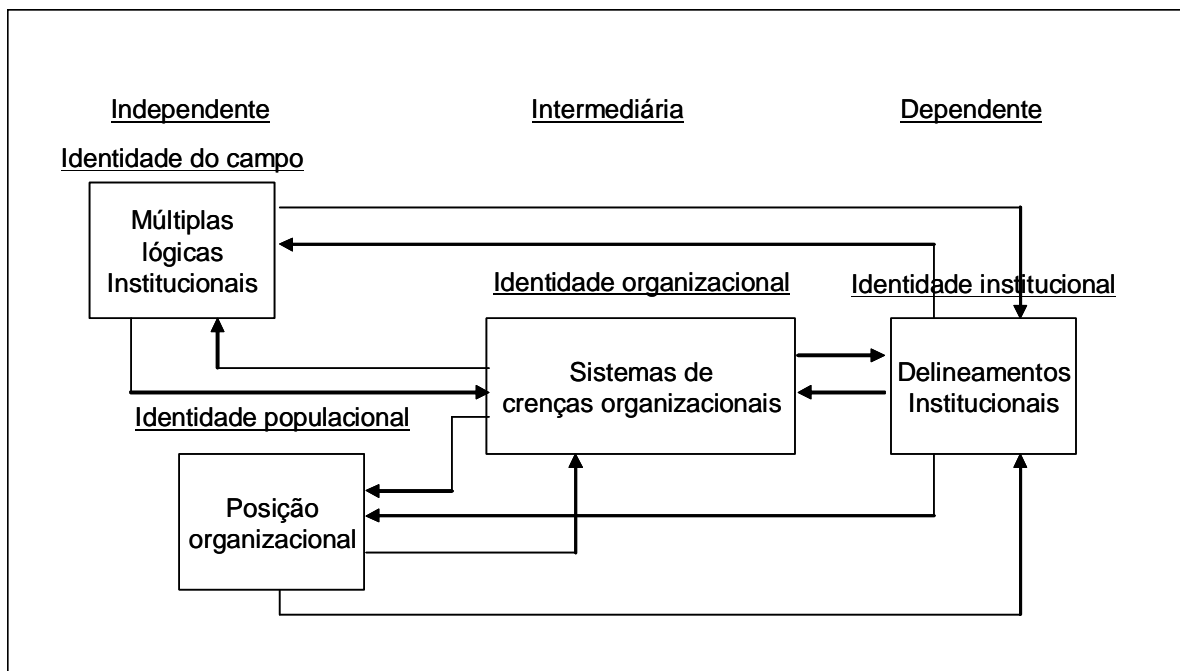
Independente

Intermediária

Dependente

Identidade do campo

Múltiplas lógicas Institucionais

Identidade organizacional

Identidade institucional

Sistemas de crenças organizacionais

Delineamentos Institucionais

Identidade populacional

Posição organizacional